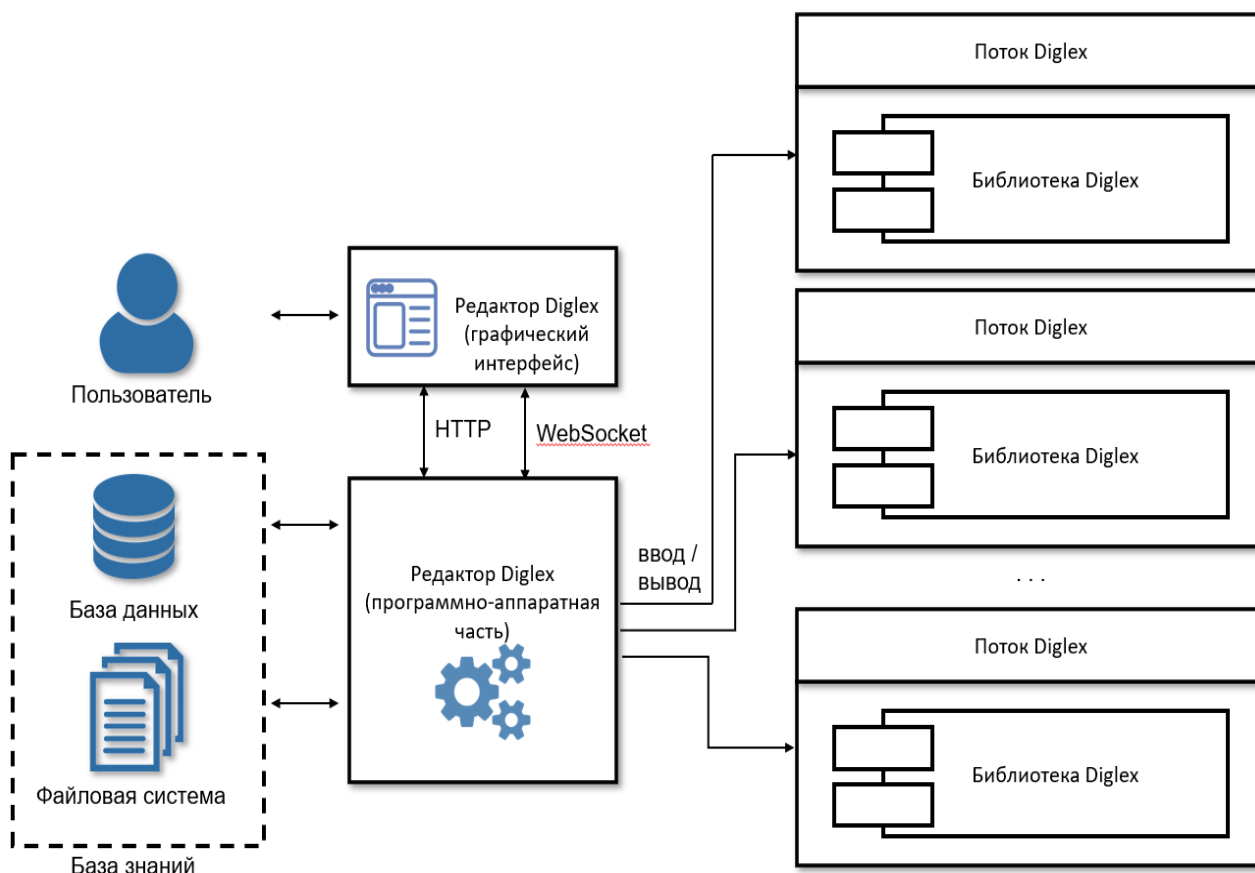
Поток Diglex

Библиотека Diglex

Пользователь

Редактор Diglex (графический интерфейс)

Поток Diglex

Библиотека Diglex

HTTP

WebSocket

База данных

Редактор Diglex (программно-аппаратная часть)

ввод / вывод

. . .

Поток Diglex

Файловая система

Библиотека Diglex

База знаний